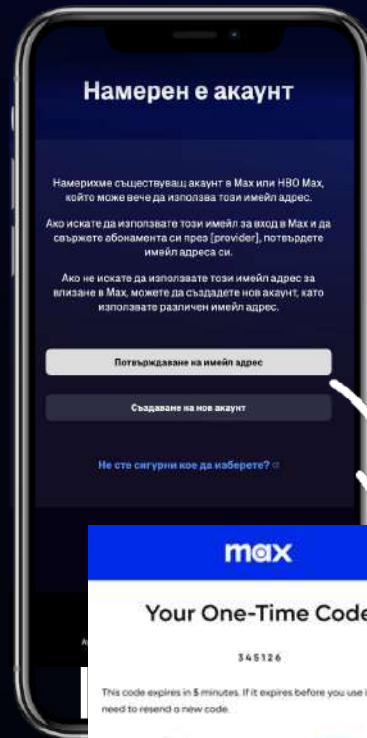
Намерен е акаунт

Намерихме съществуващ акаунт в Max или HBO Max, който може вече да използва този имейл адрес.

Ако искате да използвате този имейл за вход в Max и да свържете абонамента си през [provider], потвърдете имейл адреса си.

Ако не искате да използвате този имейл адрес за влизане в Max, можете да създадете нов акаунт, като използвате различен имейл адрес.

Потвърждаване на имейл адрес

Създаване на нов акаунт

Не сте сигурни кое да изберете?

max

Your One-Time Code

345126

This code expires in 5 minutes. If it expires before you use i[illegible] need to resend a new code.